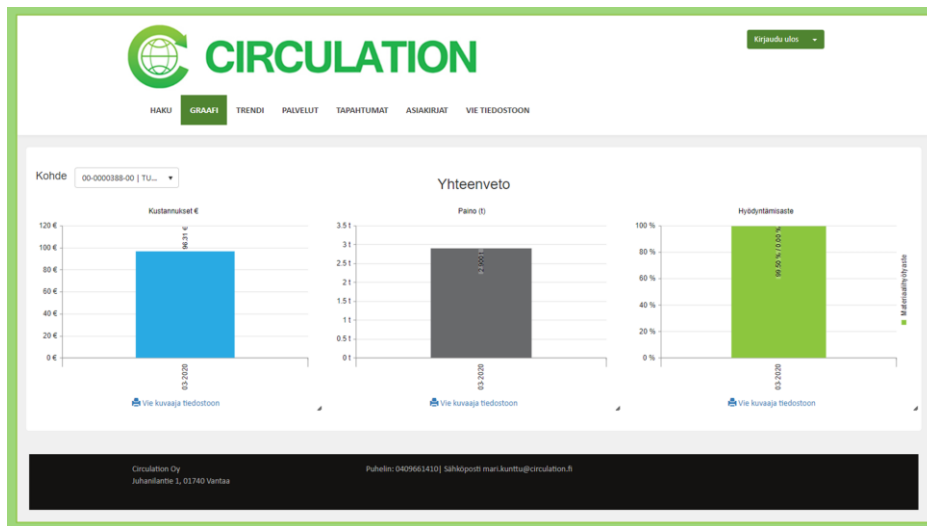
CIRCULATION

Kirjaudu ulos

HAKU GRAAFI TRENDI PALVELUT TAPAHTUMAT ASIAKIRJAT VIE TIEDOSTOON

Kohde 00-0000388-00 | TU...

Yhteenveto

Kustannukset €

120 €
100 €
80 €
60 €
40 €
20 €
0 €

96.31 €

03-2020

Vie kuvaaja tiedostoon

Paino (t)

3.5 t
3 t
2.5 t
2 t
1.5 t
1 t
0.5 t
0 t

2.900 t

03-2020

Vie kuvaaja tiedostoon

Hyödyntämisaste

100 %
80 %
60 %
40 %
20 %
0 %

99.50 % / 0.00 %

03-2020

Materiaalihyötyaste

Vie kuvaaja tiedostoon

Circulation Oy
Juhanilantie 1, 01740 Vantaa

Puhelin: 0409661410| Sähköposti mari.kunttu@circulation.fi